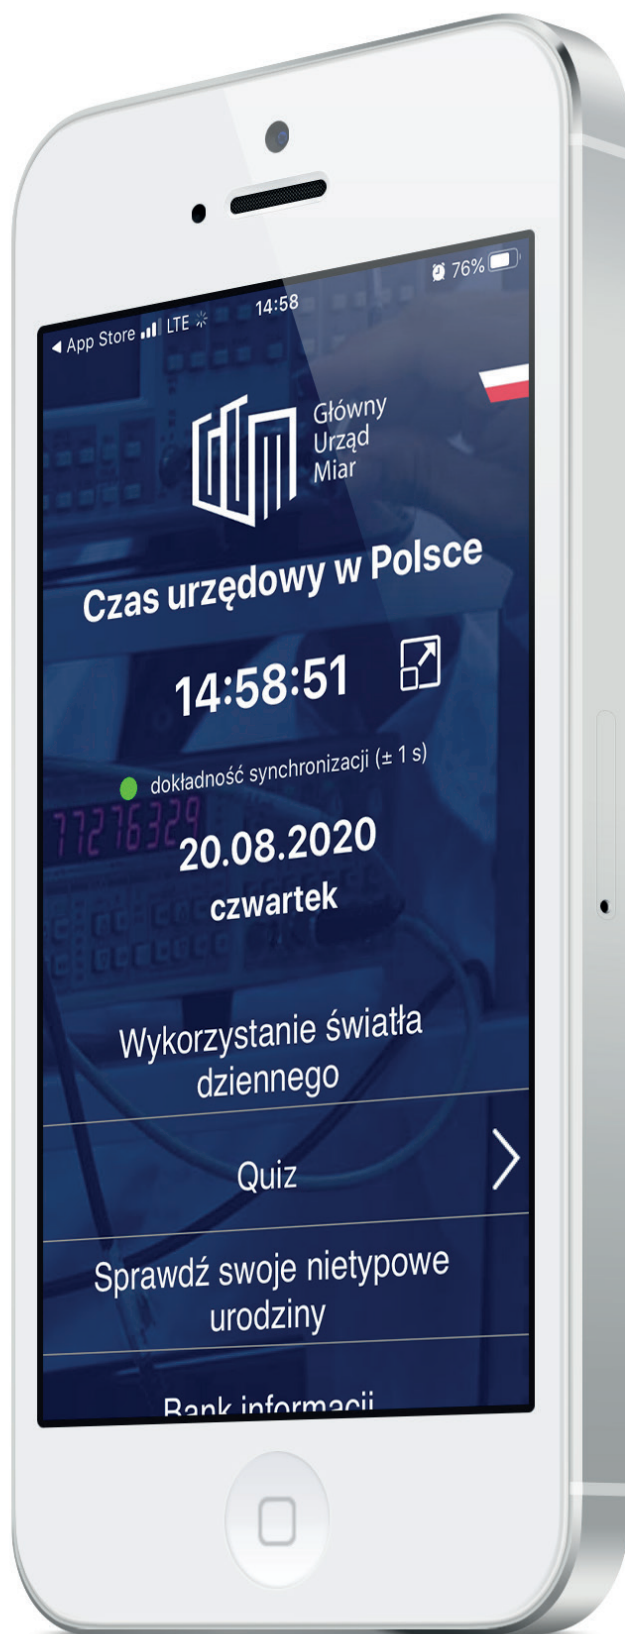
◀ App Store LTE 14:58 76%

Główny Urząd Miar

Czas urzędowy w Polsce

14:58:51

dokładność synchronizacji (± 1 s)

20.08.2020

czwartek

Wykorzystanie światła dziennego

Quiz

Sprawdź swoje nietypowe urodziny

Bank informacji